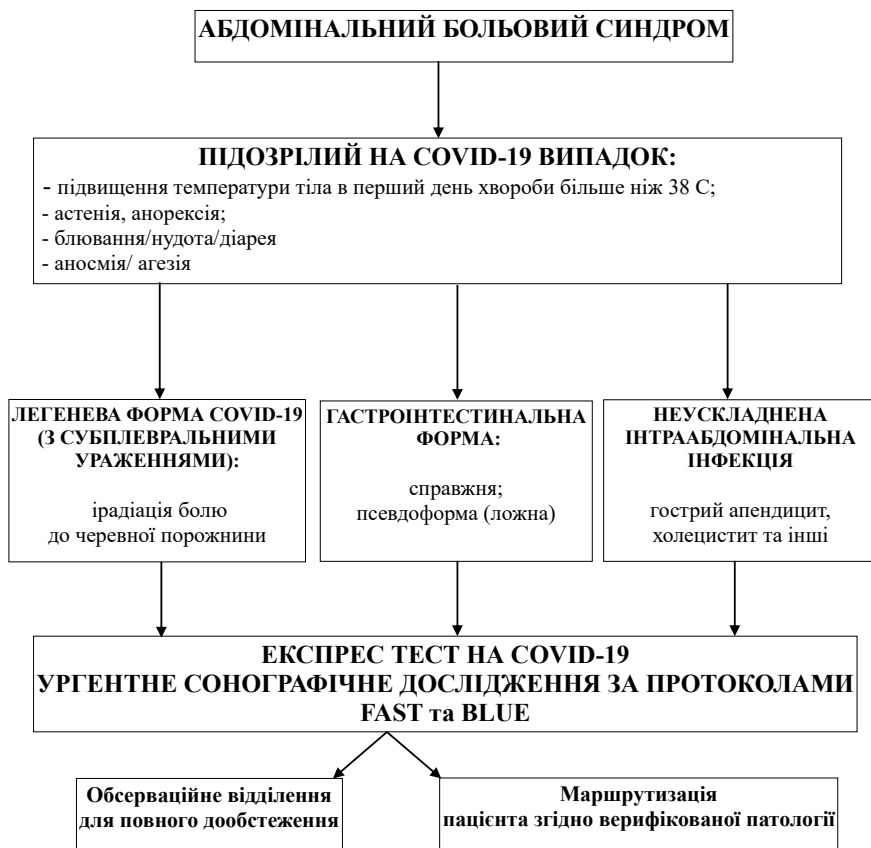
АБДОМІНАЛЬНИЙ БОЛЬОВИЙ СИНДРОМ

ПІДОЗРІЛИЙ НА COVID-19 ВИПАДОК:
- підвищення температури тіла в перший день хвороби більше ніж 38 С;
- астенія, анорексія;
- блювання/нудота/діарея
- аносмія/ агезія

ЛЕГЕНЕВА ФОРМА COVID-19 (З СУБПЛЕВРАЛЬНИМИ УРАЖЕННЯМИ):

іррадіація болю до черевної порожнини

ГАСТРОІНТЕСТИНАЛЬНА ФОРМА:

справжня; псевдоформа (ложна)

НЕУСКЛАДНЕНА ІНТРААБДОМІНАЛЬНА ІНФЕКЦІЯ

гострий апендицит, холецистит та інші

ЕКСПРЕС ТЕСТ НА COVID-19
УРГЕНТНЕ СОНОГРАФІЧНЕ ДОСЛІДЖЕННЯ ЗА ПРОТОКОЛАМИ FAST та BLUE

Обсерваційне відділення для повного дообстеження

Маршрутизація пацієнта згідно верифікованої патології